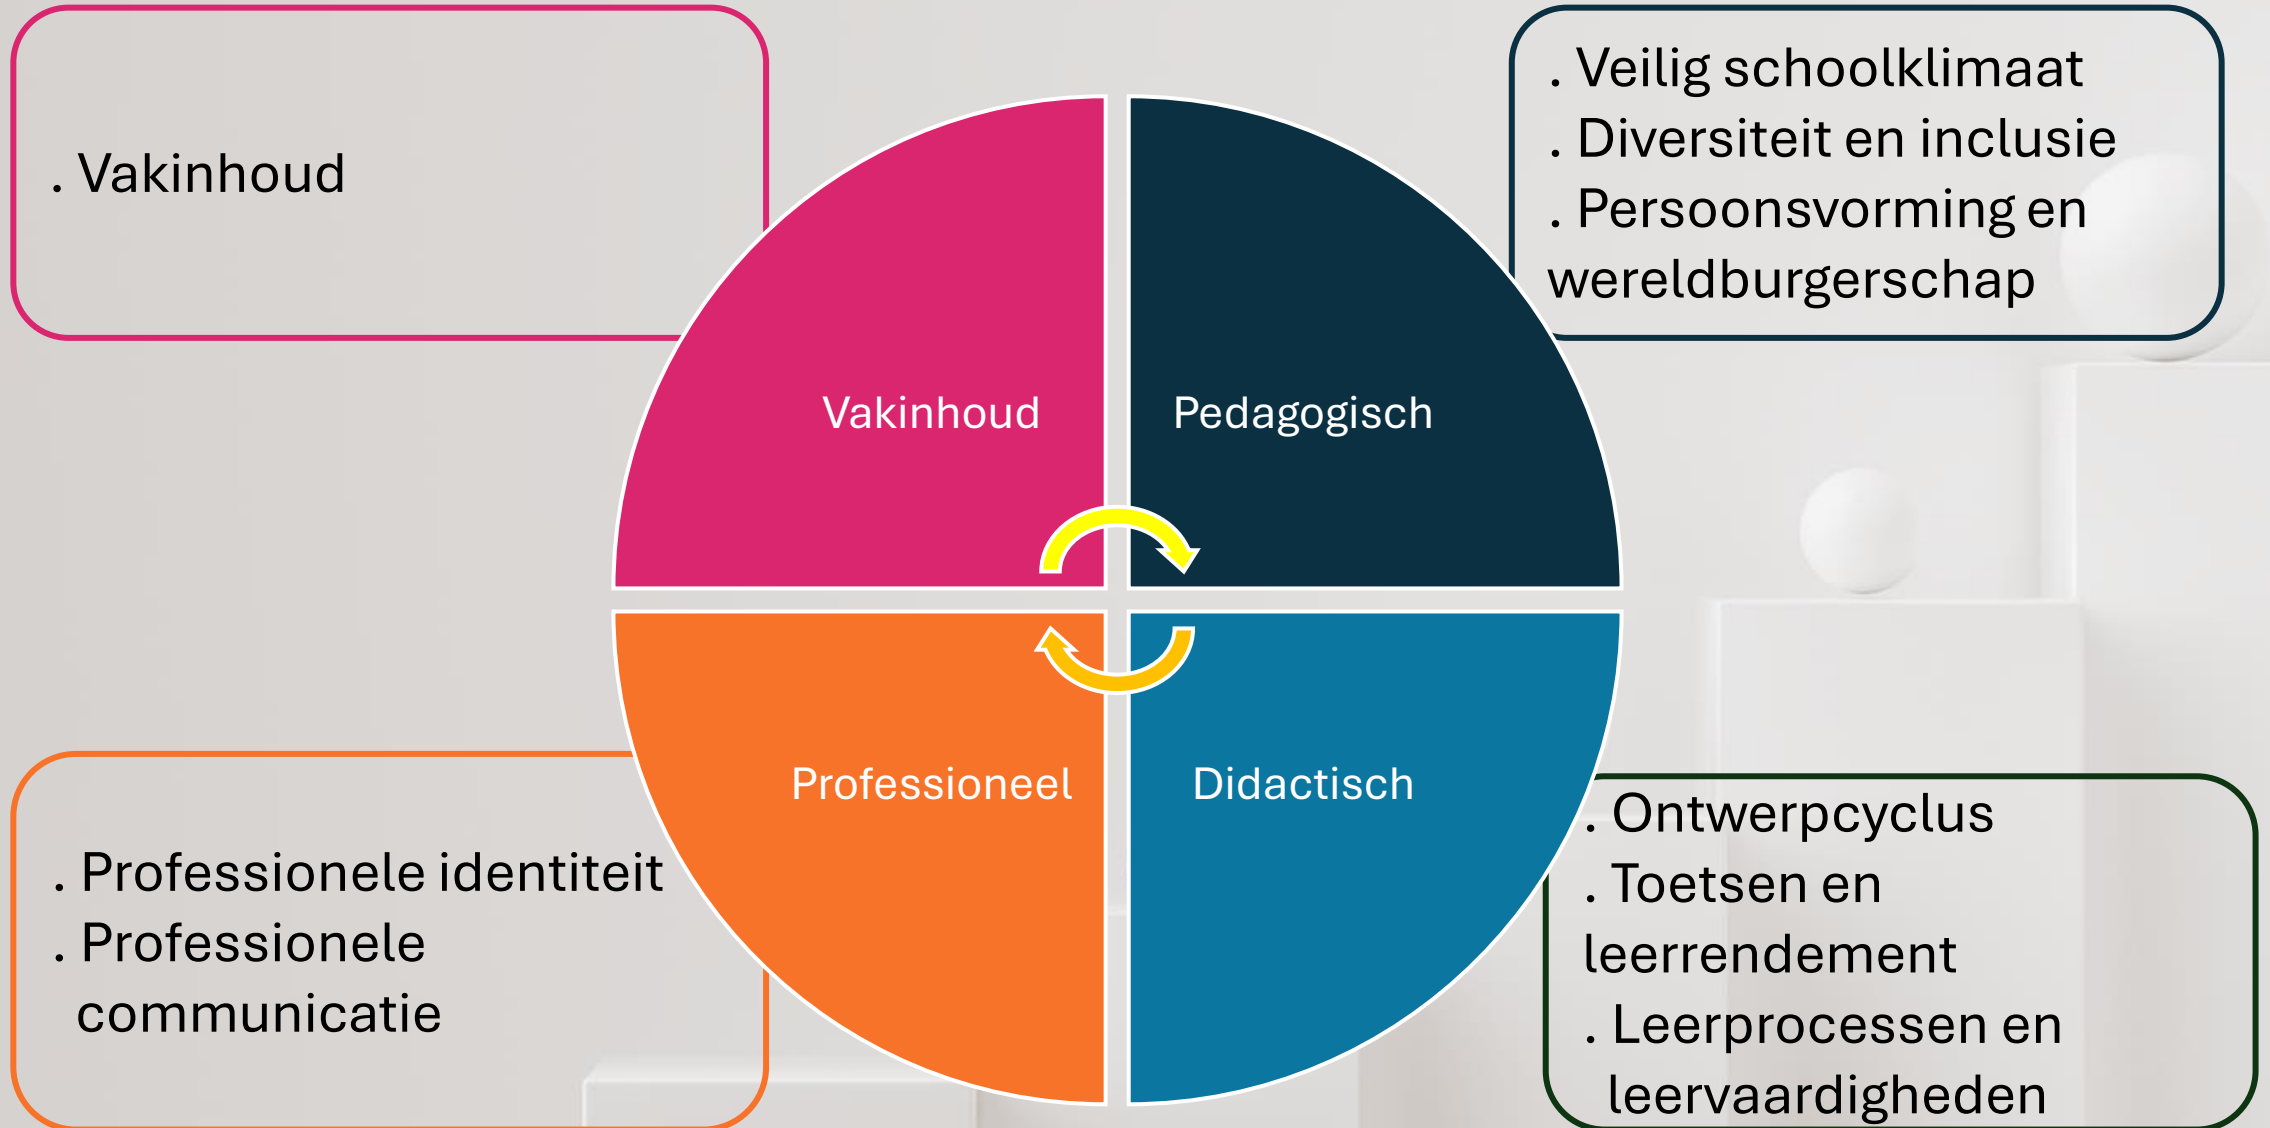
. Vakinhoud

. Veilig schoolklimaat
. Diversiteit en inclusie
. Persoonsvorming en wereldburgerschap

Vakinhoud

Pedagogisch

Professioneel

Didactisch

. Professionele identiteit
. Professionele communicatie

. Ontwerpcyclus
. Toetsen en leerrendement
. Leerprocessen en leervaardigheden